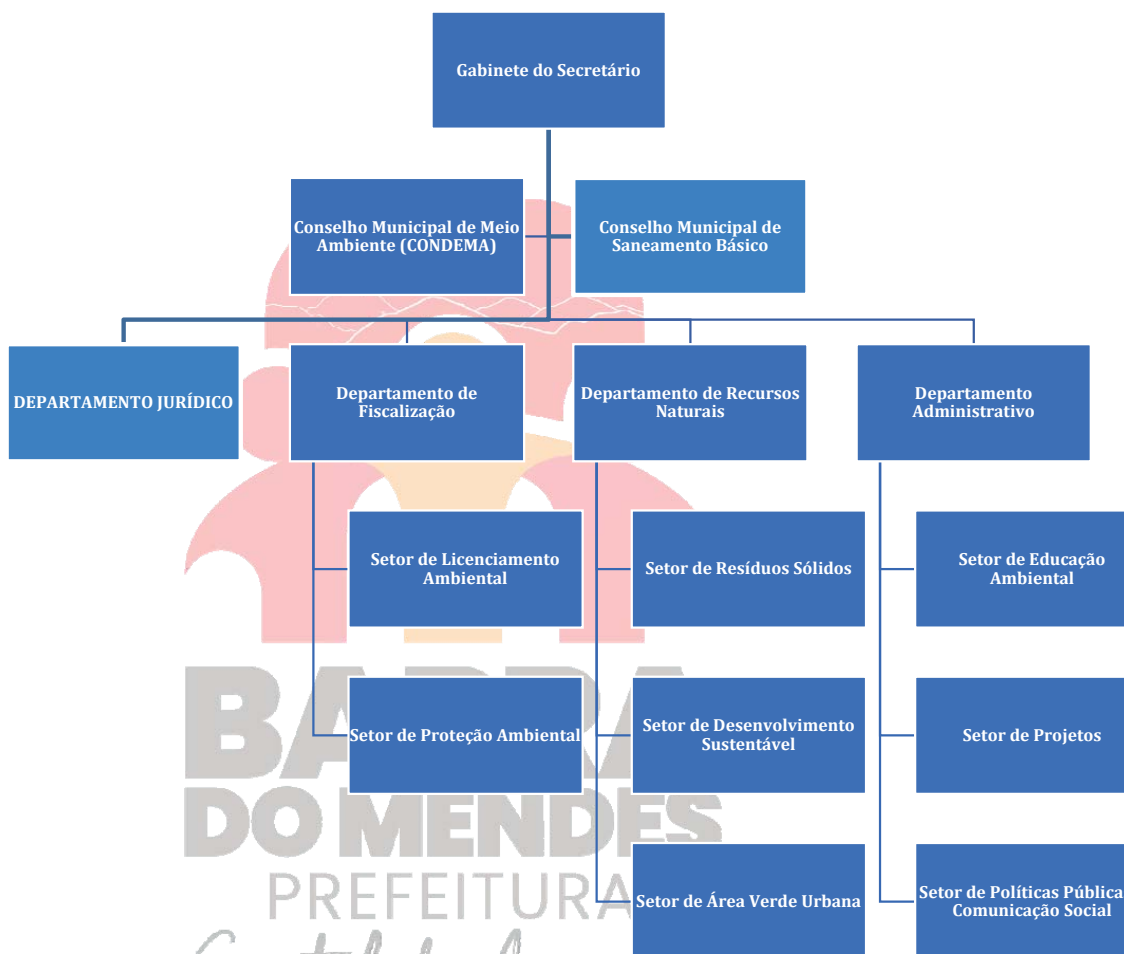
Gabinete do Secretário

Conselho Municipal de Meio Ambiente (CONDEMA)

Conselho Municipal de Saneamento Básico

DEPARTAMENTO JURÍDICO

Departamento de Fiscalização

Departamento de Recursos Naturais

Departamento Administrativo

Setor de Licenciamento Ambiental

Setor de Proteção Ambiental

Setor de Resíduos Sólidos

Setor de Desenvolvimento Sustentável

Setor de Área Verde Urbana

Setor de Educação Ambiental

Setor de Projetos

Setor de Políticas Pública Comunicação Social

BARRA DO MENDES PREFEITURA

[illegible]